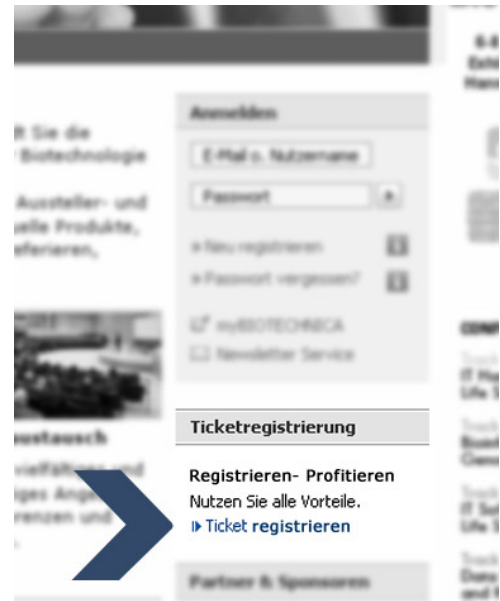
lt Sie die
Biotechnologie

Aussteller- und
uelle Produkte,
eferieren,

ustausch
vielfältigen und
iges Ang
renzen und

Anmelden

E-Mail o. Nutzername

Passwort

» Neu registrieren

» Passwort vergessen?

myBIOTECHNICA

Newsletter Service

Ticketregistrierung

Registrieren- Profitieren
Nutzen Sie alle Vorteile.
▸ Ticket registrieren

Partner & Sponsoren

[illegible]